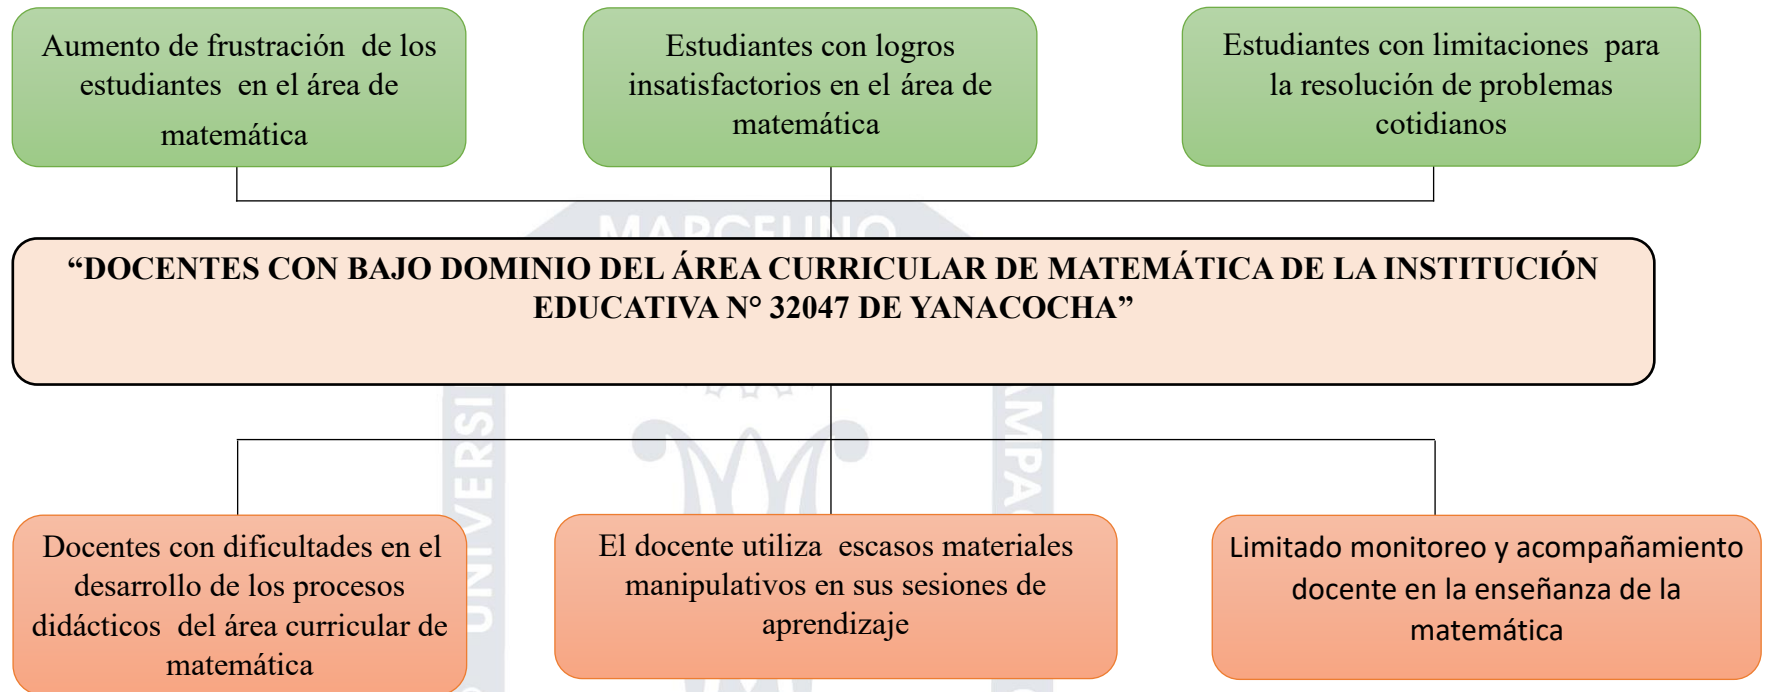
Aumento de frustración de los estudiantes en el área de matemática

Estudiantes con logros insatisfactorios en el área de matemática

Estudiantes con limitaciones para la resolución de problemas cotidianos

“DOCENTES CON BAJO DOMINIO DEL ÁREA CURRICULAR DE MATEMÁTICA DE LA INSTITUCIÓN EDUCATIVA N° 32047 DE YANACOCHA”

Docentes con dificultades en el desarrollo de los procesos didácticos del área curricular de matemática

El docente utiliza escasos materiales manipulativos en sus sesiones de aprendizaje

Limitado monitoreo y acompañamiento docente en la enseñanza de la matemática